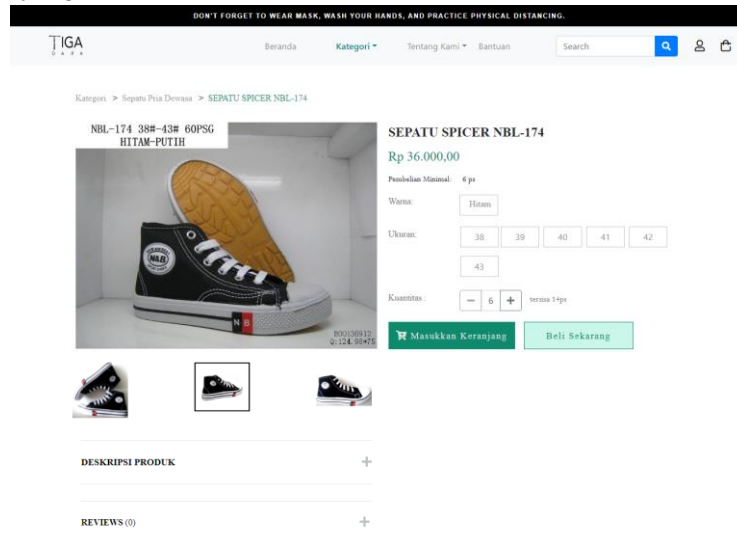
DON'T FORGET TO WEAR MASK, WASH YOUR HANDS, AND PRACTICE PHYSICAL DISTANCING.

TIGA
D A R A

Beranda Kategori Tentang Kami Bantuan Search

Kategori > Sepatu Pria Dewasa > SEPATU SPICER NBL-174

NBL-174 38#-43# 60PSG
HITAM-PUTIH

NB

B00136912
0:124.98*75

SEPATU SPICER NBL-174

Rp 36.000,00

Pembelian Minimal: 6 ps

Warna: Hitam

Ukuran: 38 39 40 41 42 43

Kuantitas: − 6 + tersisa 14ps

Masukkan Keranjang

Beli Sekarang

DESKRIPSI PRODUK +

REVIEWS (0) +